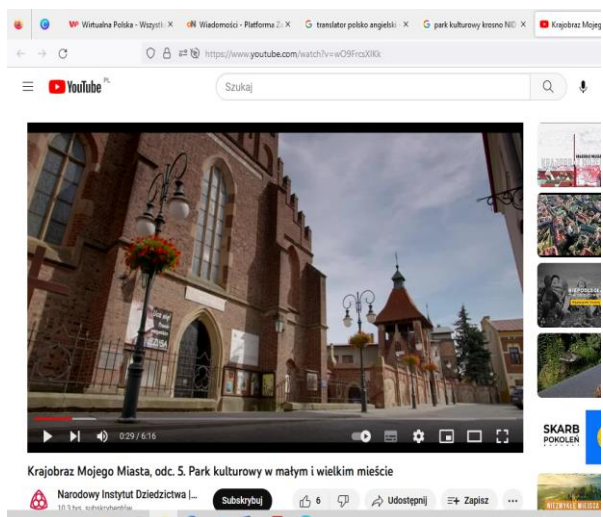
Wirtualna Polska - Wszystk ×
Wiadomości - Platforma Z ×
translator polsko angielski ×
park kulturowy krosno NID ×
Krajobraz Mojego

https://www.youtube.com/watch?v=wO9FrczXlKk

YouTube PL

Szukaj

0:29 / 6:16

SKARB POKOLEŃ

Krajobraz Mojego Miasta, odc. 5. Park kulturowy w małym i wielkim mieście

Narodowy Instytut Dziedzictwa |...
10,3 tys. subskrybentów

Subskrybuj

6

Udostępnij

Zapisz

...